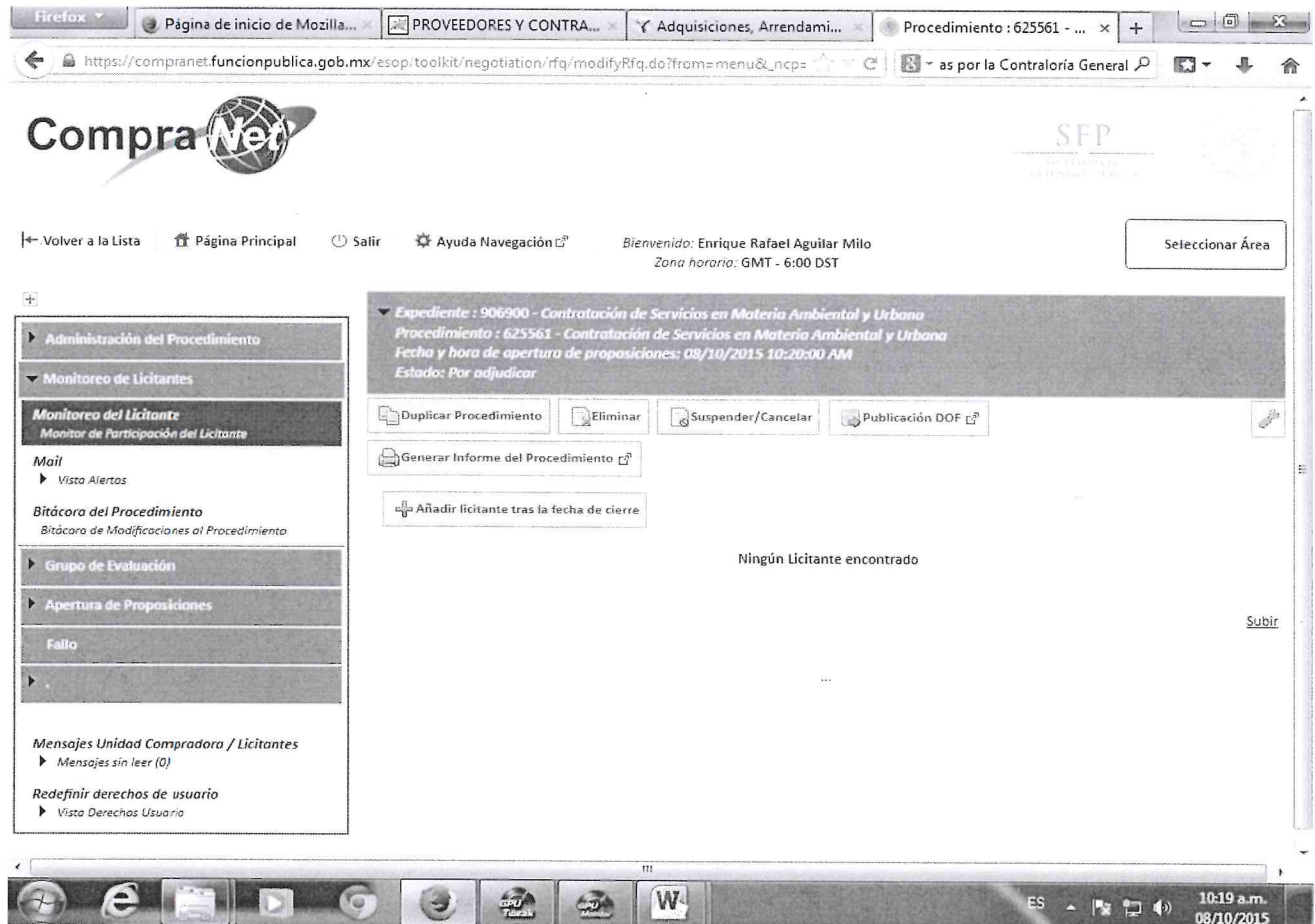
Firefox
Página de inicio de Mozilla... ×
PROVEEDORES Y CONTRA... ×
Adquisiciones, Arrendami... ×
Procedimiento : 625561 - ... ×
+

https://compranet.funcionpublica.gob.mx/esop/toolkit/negotiation/rfq/modifyRfq.do?from=menu&_ncp=
as por la Contraloría General

CompraNet

SFP

Volver a la Lista
Página Principal
Salir
Ayuda Navegación
Bienvenido: Enrique Rafael Aguilar Milo
Zona horario: GMT - 6:00 DST
Seleccionar Área

Administración del Procedimiento
Monitoreo de Licitantes
Monitoreo del Licitante
Monitor de Participación del Licitante
Mail
Vista Alertas
Bitácora del Procedimiento
Bitácora de Modificaciones al Procedimiento
Grupo de Evaluación
Apertura de Proposiciones
Fallo
.

Mensajes Unidad Compradora / Licitantes
Mensajes sin leer (0)
Redefinir derechos de usuario
Vista Derechos Usuario

Expediente : 906900 - Contratación de Servicios en Materia Ambiental y Urbana
Procedimiento : 625561 - Contratación de Servicios en Materia Ambiental y Urbana
Fecha y hora de apertura de proposiciones: 08/10/2015 10:20:00 AM
Estado: Por adjudicar

Duplicar Procedimiento
Eliminar
Suspender/Cancelar
Publicación DOF
Generar Informe del Procedimiento
Añadir licitante tras la fecha de cierre

Ningún Licitante encontrado

Subir

...

ES
10:19 a.m.
08/10/2015